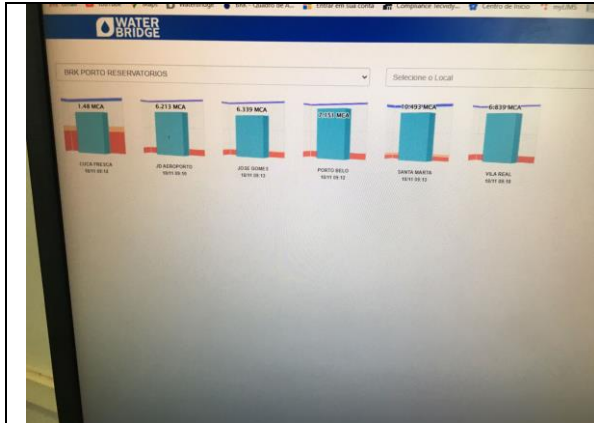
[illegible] Maps Waterbridge BRK - Quadro de A... Entrar em sua conta Compliance recebid... Centro de Início myUMS

WATER BRIDGE

BRK PORTO RESERVATORIOS

Selecione o Local

1.48 MCA
LUCA FRESCA
10/11 09:13

6.213 MCA
JD AEROPORTO
10/11 09:10

6.339 MCA
JOSE GOMES
10/11 09:13

7.151 MCA
PORTO BELO
10/11 09:13

10.493 MCA
SANTA MARTA
10/11 09:13

6.839 MCA
VILA REAL
10/11 09:10